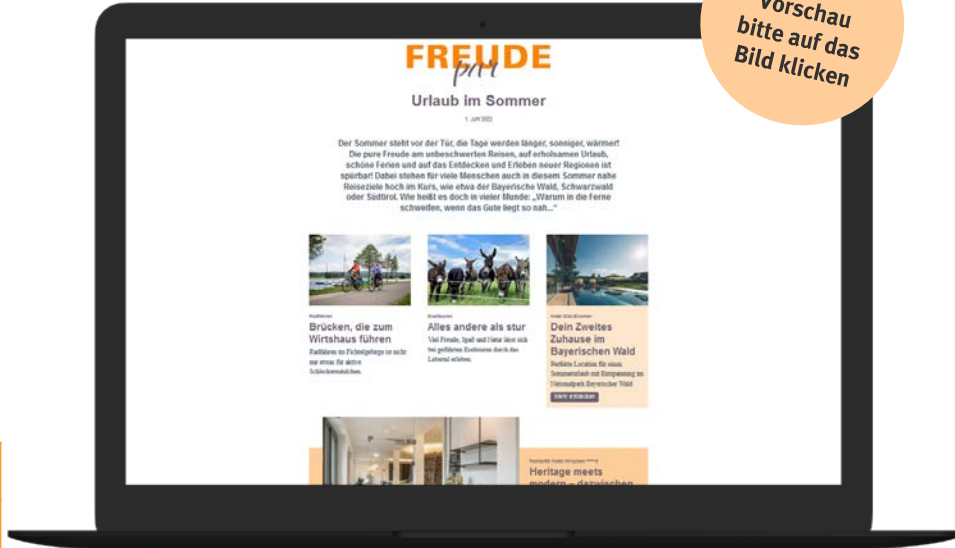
Vorschau bitte auf das Bild klicken

FREUDE pur

Urlaub im Sommer

1. Juni 2022

Der Sommer steht vor der Tür, die Tage werden länger, sonniger, wärmer! Die pure Freude am unbeschwerten Reisen, auf erholsamen Urlaub, schöne Ferien und auf das Entdecken und Erleben neuer Regionen ist spürbar! Dabei stehen für viele Menschen auch in diesem Sommer nahe Reiseziele hoch im Kurs, wie etwa der Bayerische Wald, Schwarzwald oder Südtirol. Wie heißt es doch in vieler Munde: „Warum in die Ferne schweifen, wenn das Gute liegt so nah..."

Radfahren

Brücken, die zum Wirtshaus führen

Radfahren im Fichtelgebirge ist nicht nur etwas für aktive Schleckermäulchen.

Eselwandern

Alles andere als stur

Viel Freude, Spaß und Natur lässt sich bei geführten Eselwanderungen durch das Lamertal erleben.

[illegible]

Dein Zweites Zuhause im Bayerischen Wald

Perfekte Location für einen Sommerurlaub mit Entspannung im Nationalpark Bayerischer Wald

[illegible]

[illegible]

Heritage meets modern – dazwischen